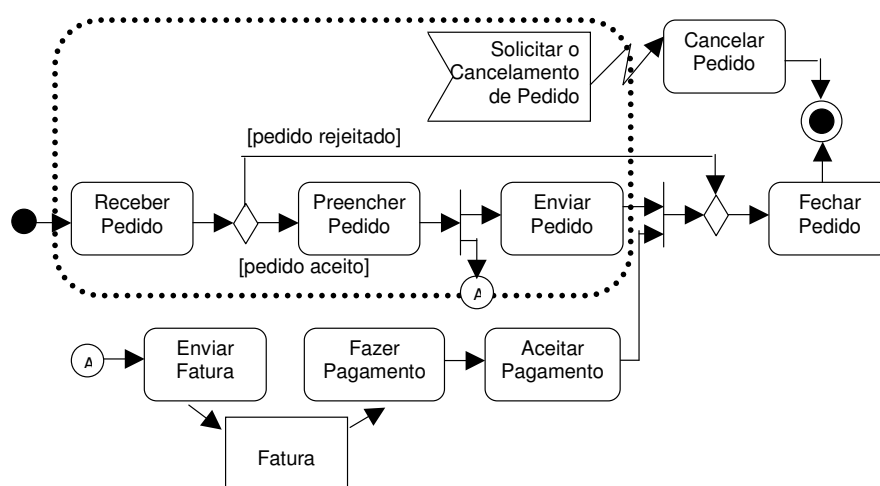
Solicitar o Cancelamento de Pedido

Cancelar Pedido

[pedido rejeitado]

Receber Pedido

Preencher Pedido

Enviar Pedido

Fechar Pedido

[pedido aceito]

A

A

Enviar Fatura

Fazer Pagamento

Aceitar Pagamento

Fatura